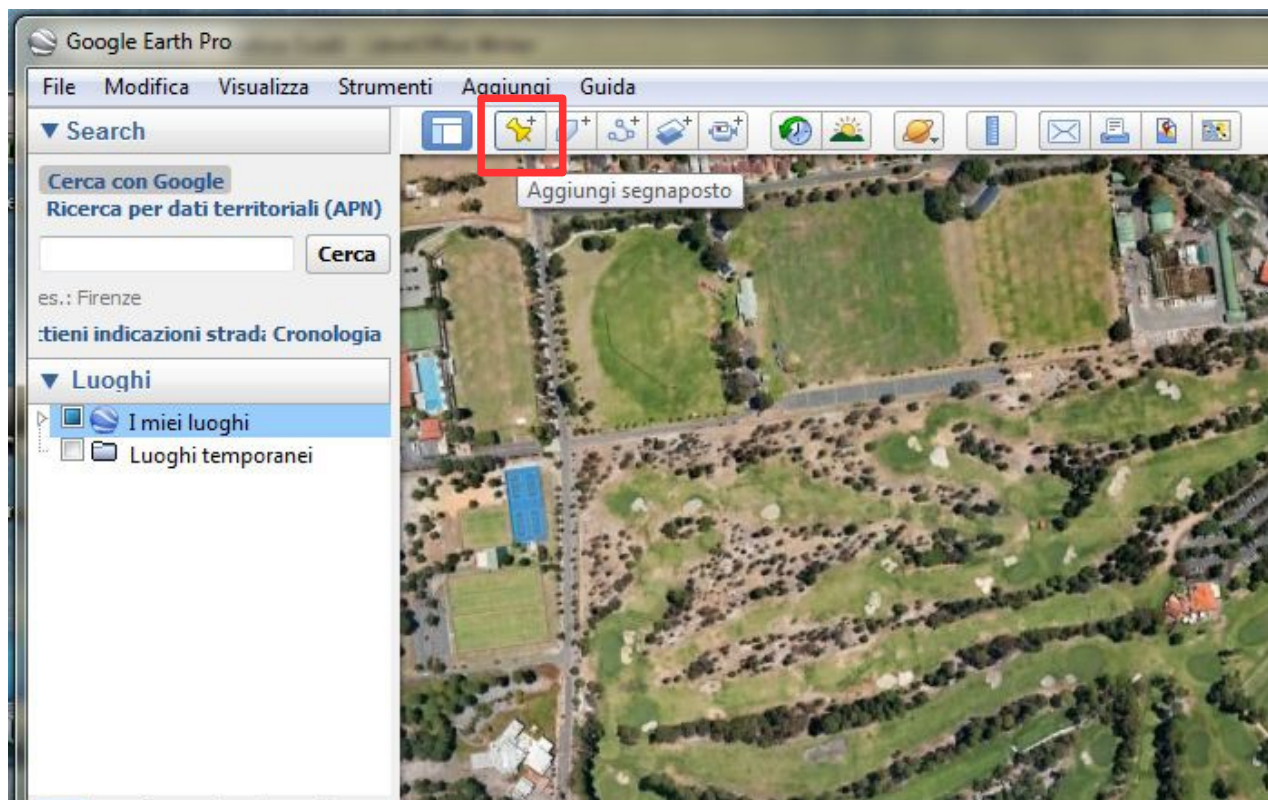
Google Earth Pro

File Modifica Visualizza Strumenti Aggiungi Guida

Aggiungi segnaposto

▼ Search

Cerca con Google
Ricerca per dati territoriali (APN)

Cerca

es.: Firenze

:tieni indicazioni strad: Cronologia

▼ Luoghi

I miei luoghi
Luoghi temporanei